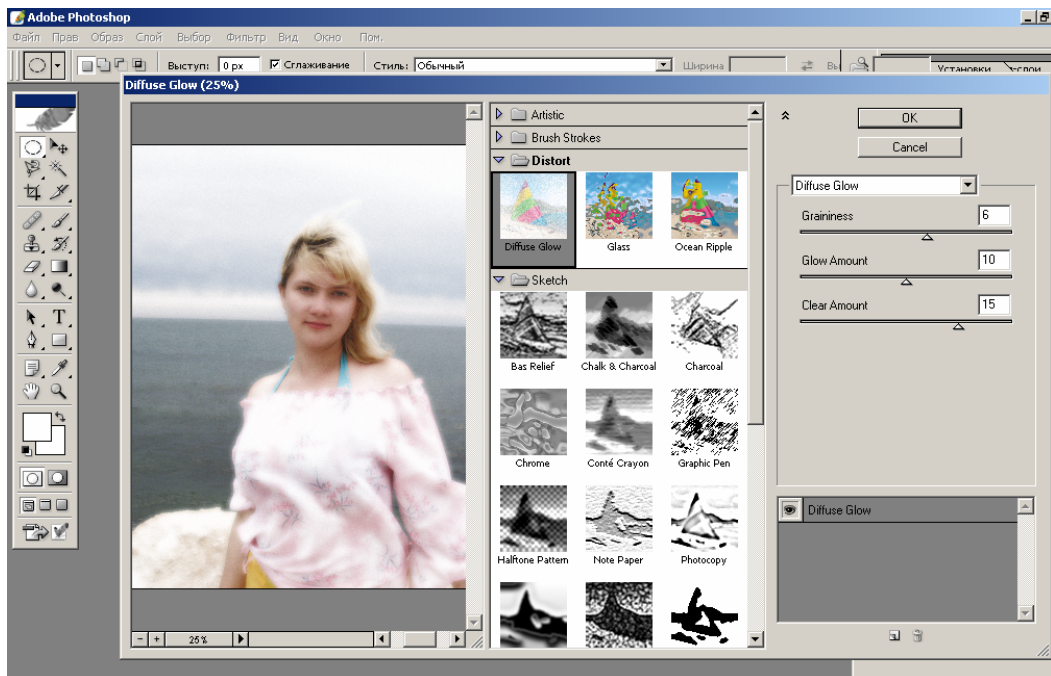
Adobe Photoshop

Файл Прав Образ Слой Выбор Фильтр Вид Окно Пом.

Выступ: 0 px Сглаживание Стиль: Обычный Ширина Вы Установки Слои

Diffuse Glow (25%)

Artistic
Brush Strokes
Distort
Diffuse Glow
Glass
Ocean Ripple
Sketch
Bas Relief
Chalk & Charcoal
Charcoal
Chrome
Conté Crayon
Graphic Pen
Halftone Pattern
Note Paper
Photocopy

25%

OK
Cancel
Diffuse Glow
Graininess 6
Glow Amount 10
Clear Amount 15

Diffuse Glow